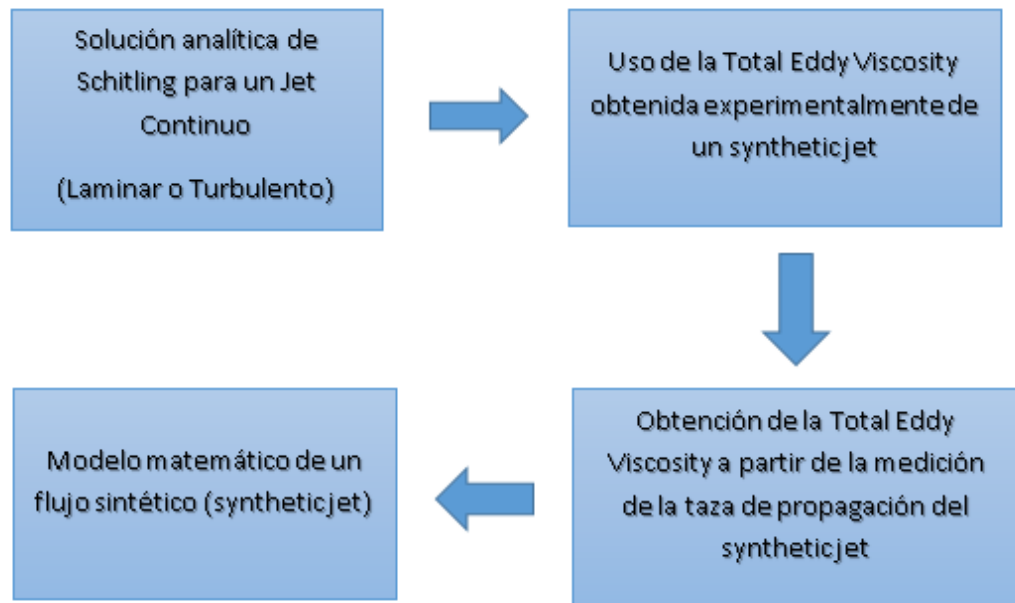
Solución analítica de Schitling para un Jet Continuo

(Laminar o Turbulento)

Uso de la Total Eddy Viscosity obtenida experimentalmente de un syntheticjet

Obtención de la Total Eddy Viscosity a partir de la medición de la taza de propagación del syntheticjet

Modelo matemático de un flujo sintético (syntheticjet)